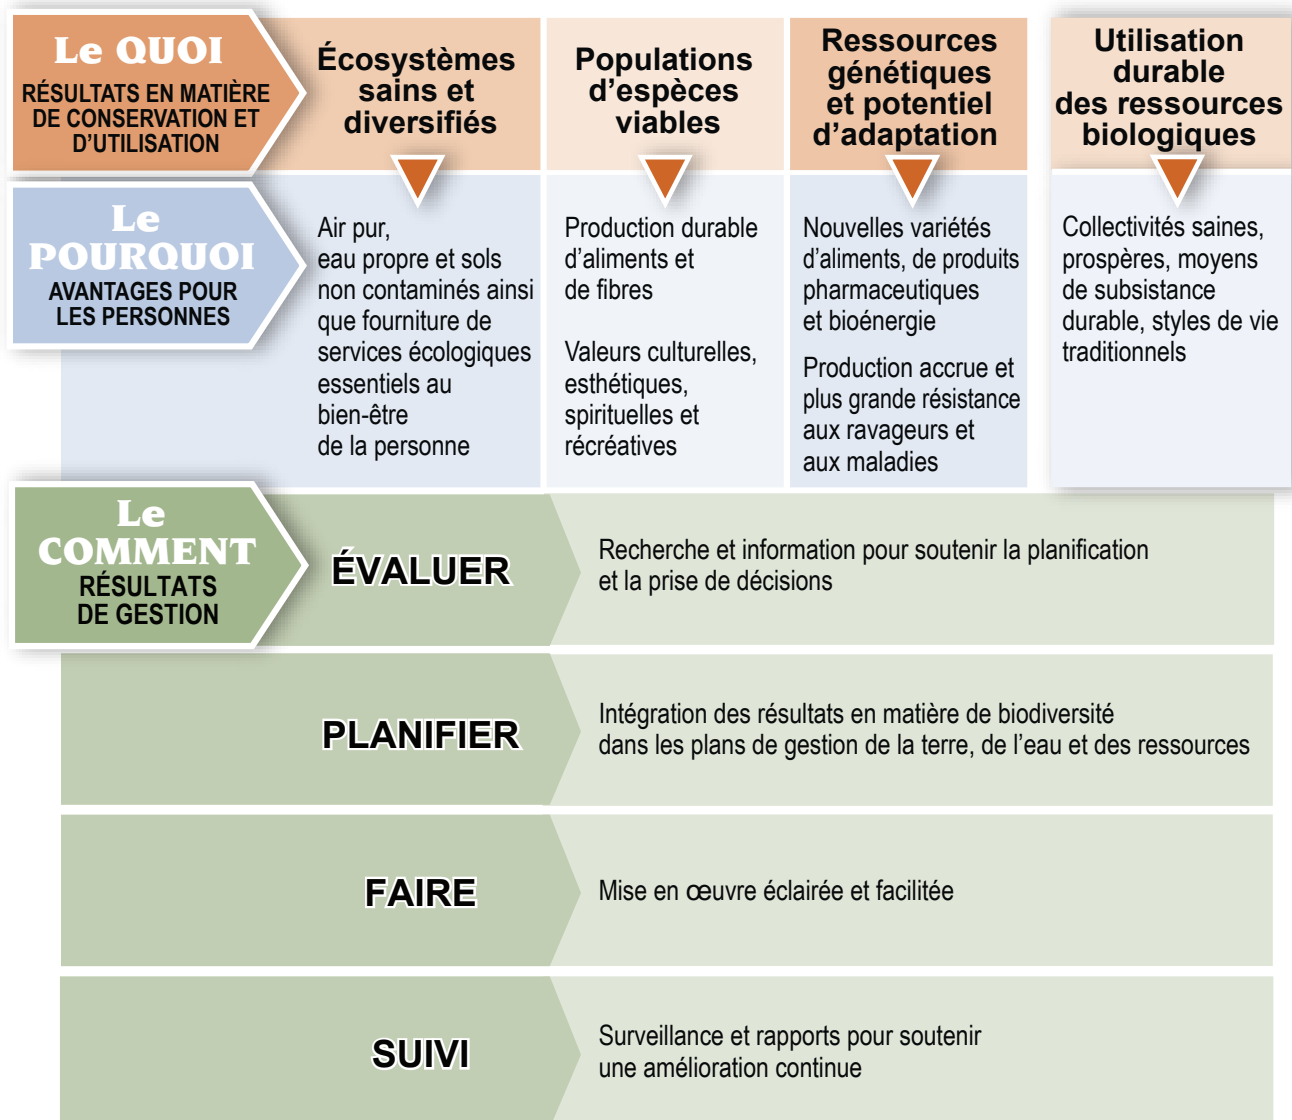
Le QUOI
RÉSULTATS EN MATIÈRE DE CONSERVATION ET D'UTILISATION

Écosystèmes sains et diversifiés

Populations d'espèces viables

Ressources génétiques et potentiel d'adaptation

Utilisation durable des ressources biologiques

Le POURQUOI
AVANTAGES POUR LES PERSONNES

Air pur, eau propre et sols non contaminés ainsi que fourniture de services écologiques essentiels au bien-être de la personne

Production durable d'aliments et de fibres

Valeurs culturelles, esthétiques, spirituelles et récréatives

Nouvelles variétés d'aliments, de produits pharmaceutiques et bioénergie

Production accrue et plus grande résistance aux ravageurs et aux maladies

Collectivités saines, prospères, moyens de subsistance durable, styles de vie traditionnels

Le COMMENT
RÉSULTATS DE GESTION

ÉVALUER

Recherche et information pour soutenir la planification et la prise de décisions

PLANIFIER

Intégration des résultats en matière de biodiversité dans les plans de gestion de la terre, de l'eau et des ressources

FAIRE

Mise en œuvre éclairée et facilitée

SUIVI

Surveillance et rapports pour soutenir une amélioration continue